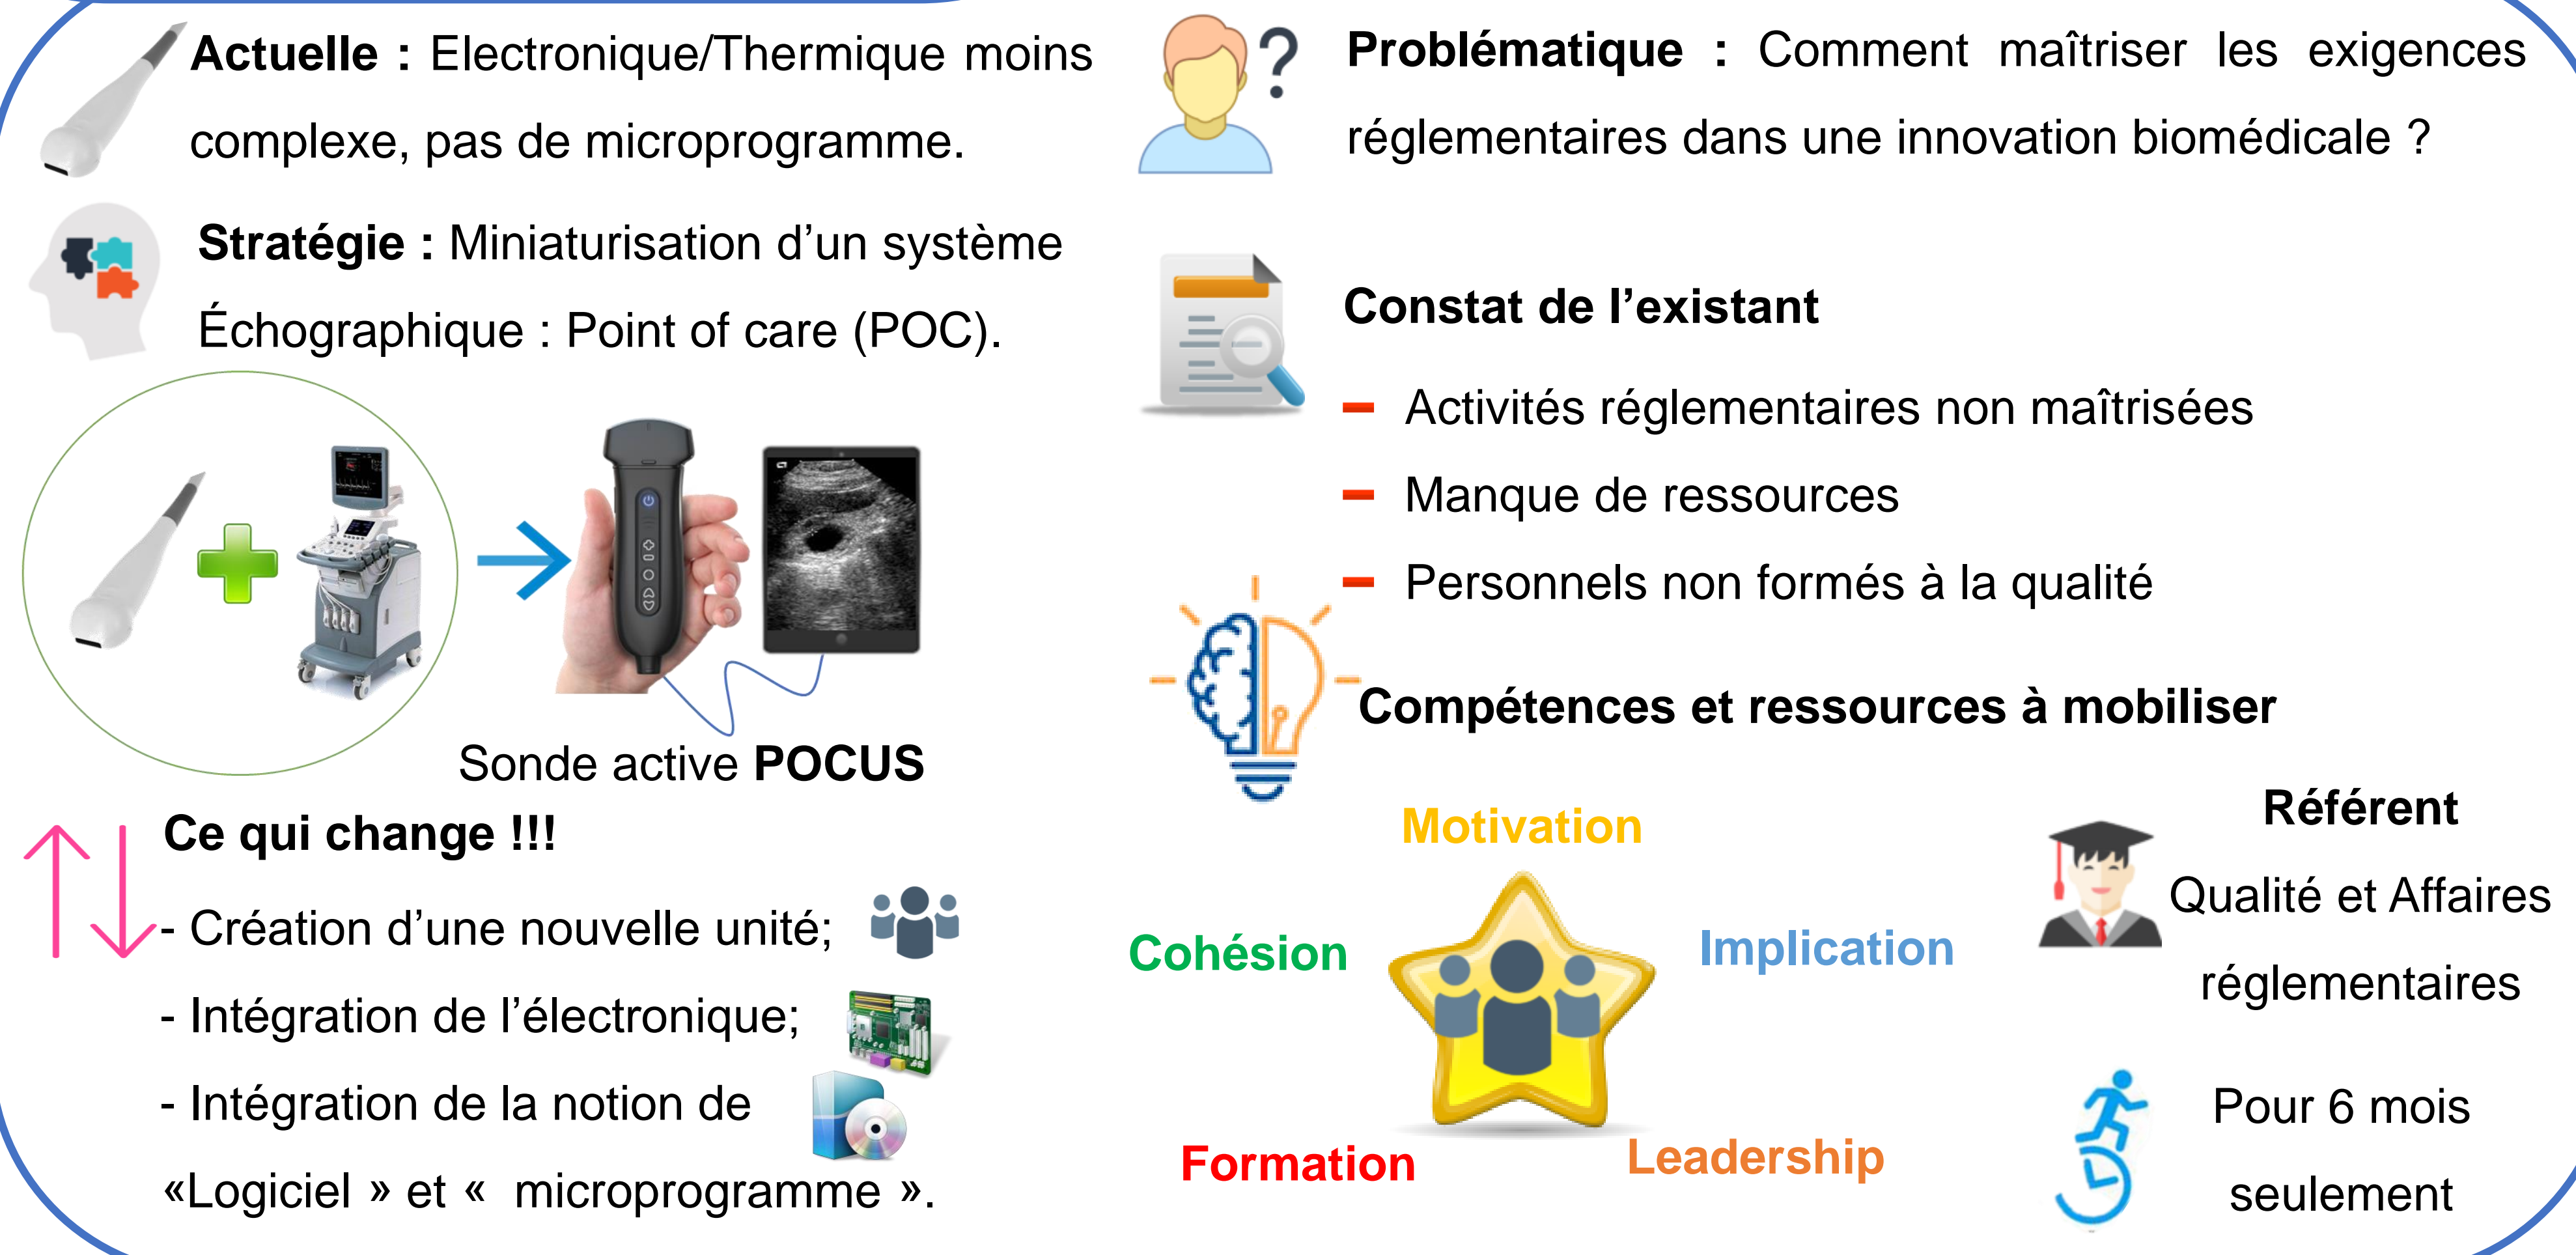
**Actuelle :** Electronique/Thermique moins complexe, pas de microprogramme.

**Stratégie :** Miniaturisation d'un système Échographique : Point of care (POC).

Sonde active **POCUS**

**Ce qui change !!!**

- Création d'une nouvelle unité;
- Intégration de l'électronique;
- Intégration de la notion de «Logiciel » et « microprogramme ».

**Problématique :** Comment maîtriser les exigences réglementaires dans une innovation biomédicale ?

**Constat de l'existant**

– Activités réglementaires non maîtrisées
– Manque de ressources
– Personnels non formés à la qualité

**Compétences et ressources à mobiliser**

Motivation

Cohésion

Implication

Formation

Leadership

**Référent**

Qualité et Affaires réglementaires

Pour 6 mois seulement